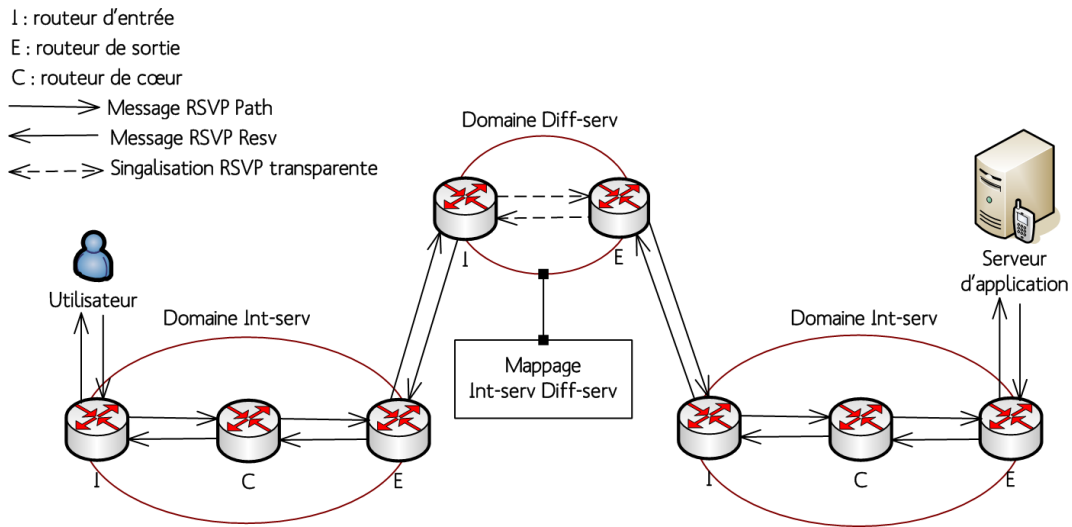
I : routeur d'entrée
E : routeur de sortie
C : routeur de cœur
Message RSVP Path
Message RSVP Resv
Singalisation RSVP transparente

Domaine Diff-serv

Utilisateur

Domaine Int-serv

I

E

Mappage Int-serv Diff-serv

Serveur d'application

Domaine Int-serv

I

C

E

I

C

E